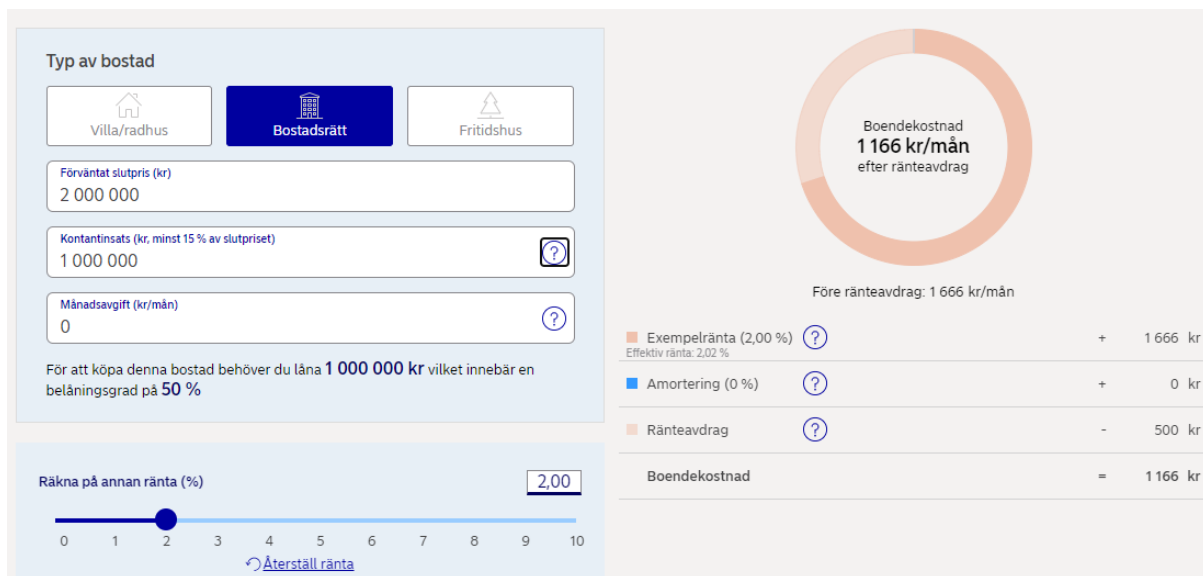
Typ av bostad

Villa/radhus

Bostadsrätt

Fritidshus

Förväntat slutpris (kr)
2 000 000

Kontantinsats (kr, minst 15 % av slutpriset)
1 000 000

?

Månadsavgift (kr/mån)
0

?

För att köpa denna bostad behöver du låna **1 000 000 kr** vilket innebär en belåningsgrad på **50 %**

Räkna på annan ränta (%)

2,00

0 1 2 3 4 5 6 7 8 9 10

Återställ ränta

Boendekostnad
**1 166 kr/mån**
efter ränteavdrag

Före ränteavdrag: 1 666 kr/mån

| | | | |
|---|---|---|---|
| Exempelränta (2,00 %) ? Effektiv ränta: 2,02 % | + | 1 666 | kr |
| Amortering (0 %) ? | + | 0 | kr |
| Ränteavdrag ? | - | 500 | kr |
| Boendekostnad | = | 1 166 | kr |